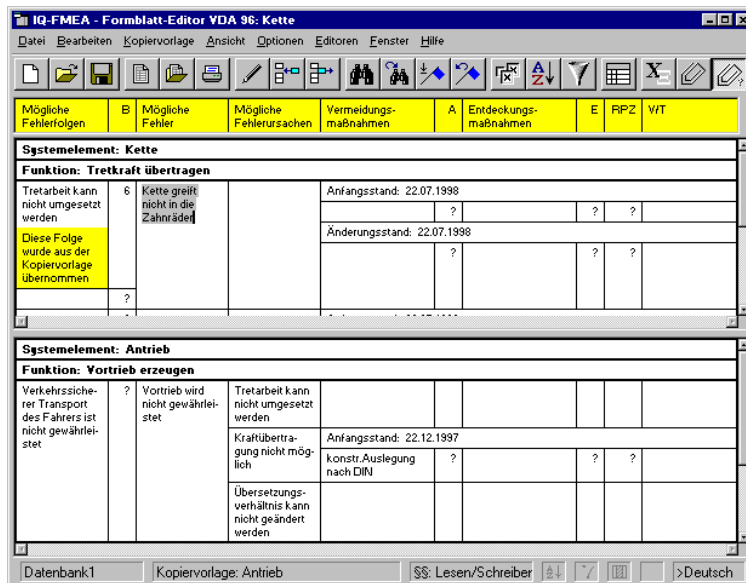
IQ-FMEA - Formblatt-Editor VDA 96: Kette

Datei Bearbeiten Kopiervorlage Ansicht Optionen Editoren Fenster Hilfe

| Mögliche Fehlerfolgen | B | Mögliche Fehler | Mögliche Fehlerursachen | Vermeidungsmaßnahmen | A | Entdeckungsmaßnahmen | E | RPZ | V/T |
|---|---|---|---|---|---|---|---|---|---|

Systemelement: Kette

Funktion: Tretkraft übertragen

| | | | | | | | | | |
|---|---|---|---|---|---|---|---|---|---|
| Tretarbeit kann nicht umgesetzt werden | 6 | Kette greift nicht in die Zahnräder | | Anfangsstand: 22.07.1998 | | | | | |
| | | | | | ? | | ? | ? | |
| Diese Folge wurde aus der Kopiervorlage übernommen | | | | Änderungsstand: 22.07.1998 | | | | | |
| | | | | | ? | | ? | ? | |
| | ? | | | | | | | | |

Systemelement: Antrieb

Funktion: Vortrieb erzeugen

| | | | | | | | | | |
|---|---|---|---|---|---|---|---|---|---|
| Verkehrssicherer Transport des Fahrers ist nicht gewährleistet | ? | Vortrieb wird nicht gewährleistet | Tretarbeit kann nicht umgesetzt werden | | | | | | |
| | | | Kraftübertragung nicht möglich | Anfangsstand: 22.12.1997 | | | | | |
| | | | | konstr.Auslegung nach DIN | ? | | ? | ? | |
| | | | Übersetzungsverhältnis kann nicht geändert werden | | | | | | |

Datenbank1 | Kopiervorlage: Antrieb | §§: Lesen/Schreiber | >Deutsch